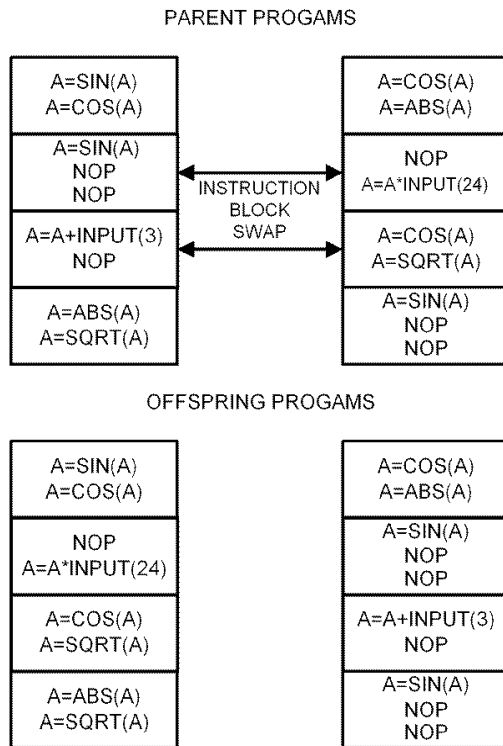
PARENT PROGAMS

A=SIN(A)
A=COS(A)

A=SIN(A)
NOP
NOP

A=A+INPUT(3)
NOP

A=ABS(A)
A=SQRT(A)

INSTRUCTION BLOCK SWAP

A=COS(A)
A=ABS(A)

NOP
A=A*INPUT(24)

A=COS(A)
A=SQRT(A)

A=SIN(A)
NOP
NOP

OFFSPRING PROGAMS

A=SIN(A)
A=COS(A)

NOP
A=A*INPUT(24)

A=COS(A)
A=SQRT(A)

A=ABS(A)
A=SQRT(A)

A=COS(A)
A=ABS(A)

A=SIN(A)
NOP
NOP

A=A+INPUT(3)
NOP

A=SIN(A)
NOP
NOP